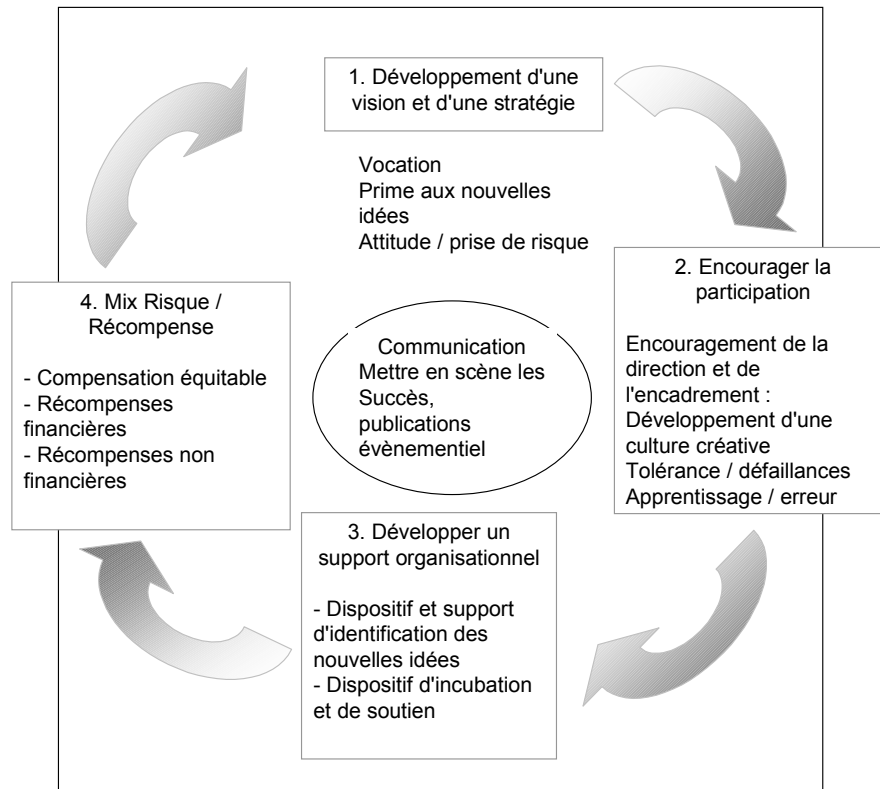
1. Développement d'une vision et d'une stratégie

Vocation
Prime aux nouvelles idées
Attitude / prise de risque

2. Encourager la participation

Encouragement de la direction et de l'encadrement :
Développement d'une culture créative
Tolérance / défaillances
Apprentissage / erreur

Communication
Mettre en scène les Succès, publications évènementiel

4. Mix Risque / Récompense

- Compensation équitable
- Récompenses financières
- Récompenses non financières

3. Développer un support organisationnel

- Dispositif et support d'identification des nouvelles idées
- Dispositif d'incubation et de soutien